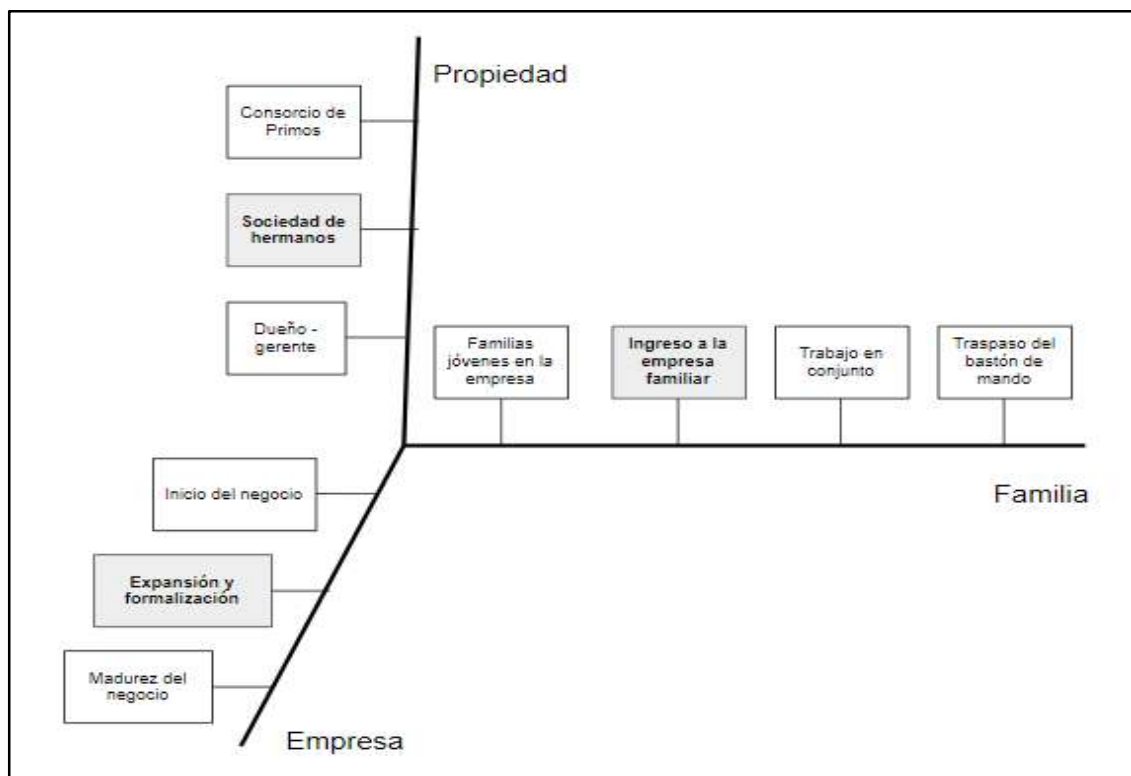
Propiedad

Consorcio de Primos

Sociedad de hermanos

Dueño - gerente

Familias jóvenes en la empresa

Ingreso a la empresa familiar

Trabajo en conjunto

Traspaso del bastón de mando

Familia

Inicio del negocio

Expansión y formalización

Madurez del negocio

Empresa